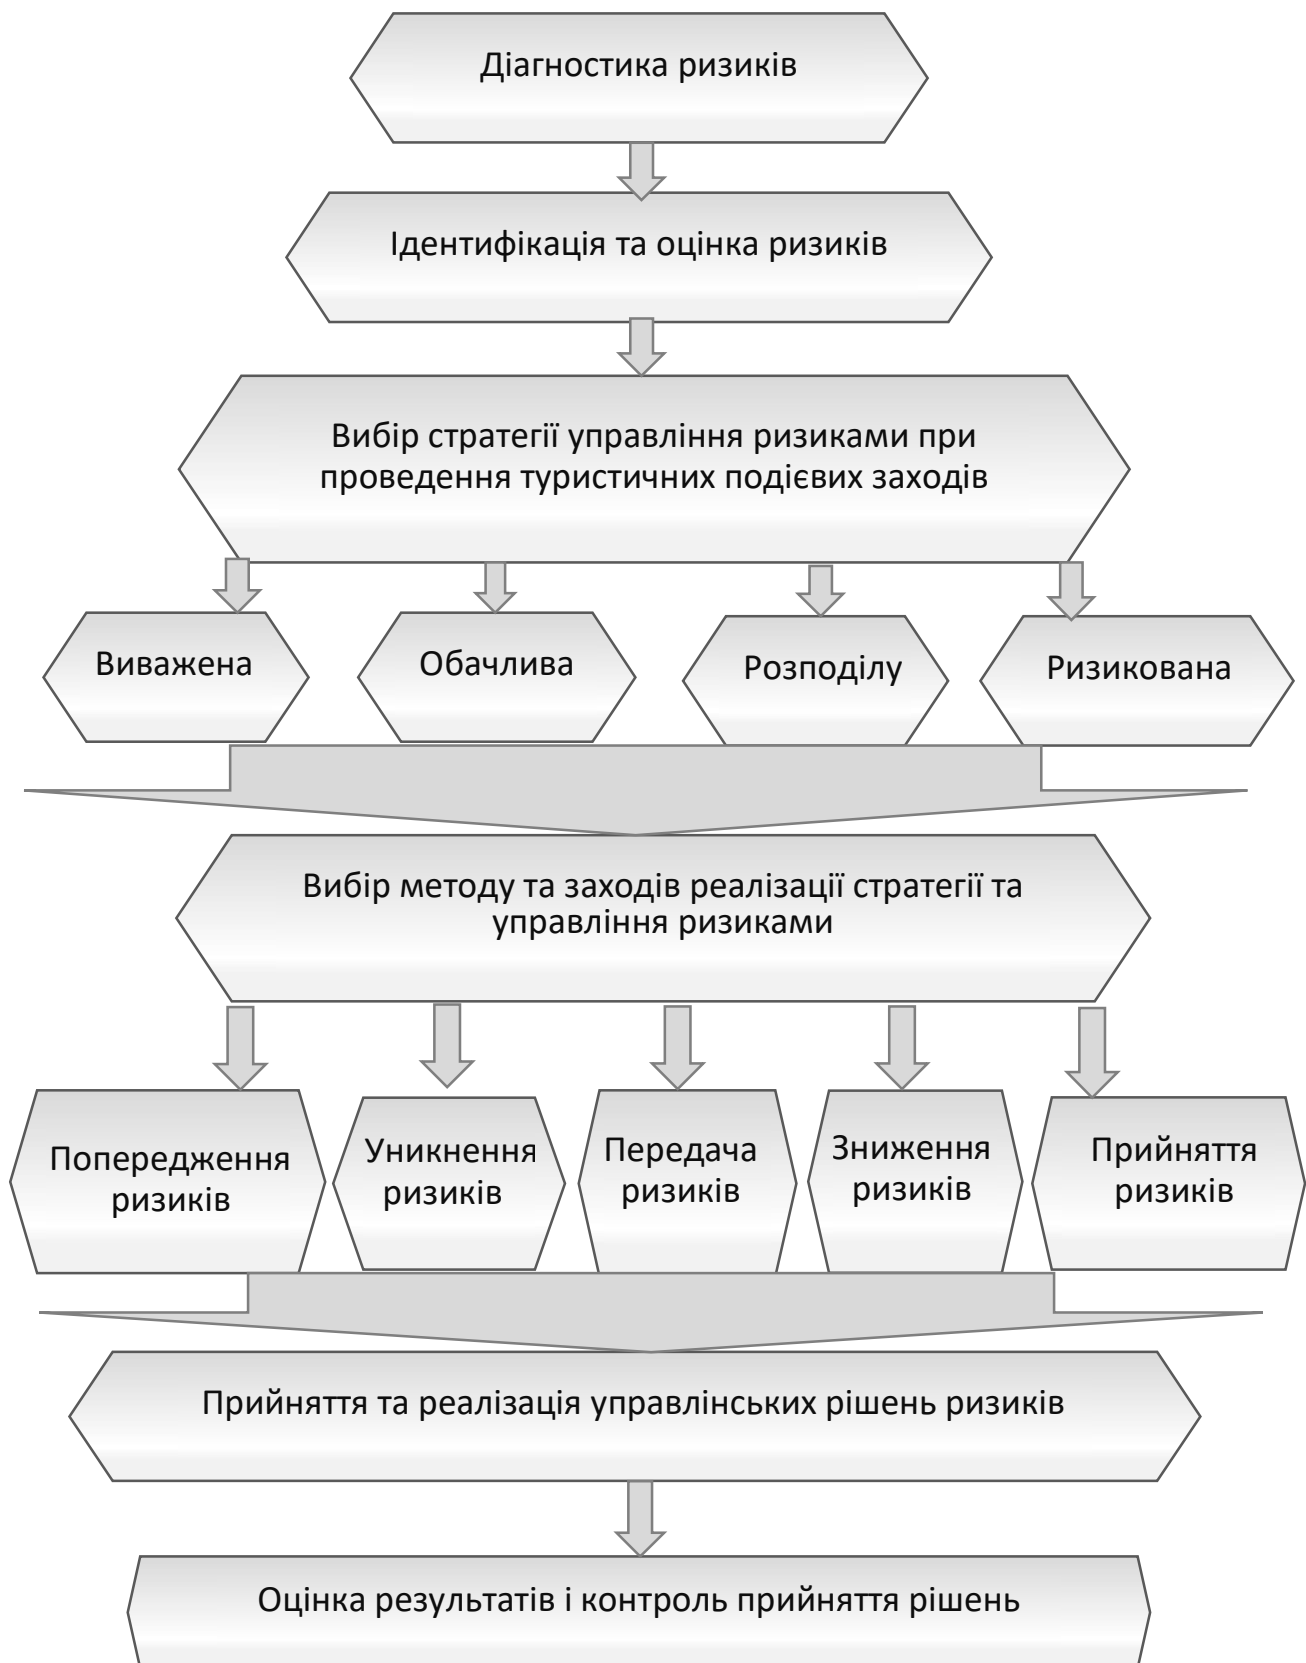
Діагностика ризиків

Ідентифікація та оцінка ризиків

Вибір стратегії управління ризиками при проведення туристичних подієвих заходів

Виважена

Обачлива

Розподілу

Ризикована

Вибір методу та заходів реалізації стратегії та управління ризиками

Попередження ризиків

Уникнення ризиків

Передача ризиків

Зниження ризиків

Прийняття ризиків

Прийняття та реалізація управлінських рішень ризиків

Оцінка результатів і контроль прийняття рішень